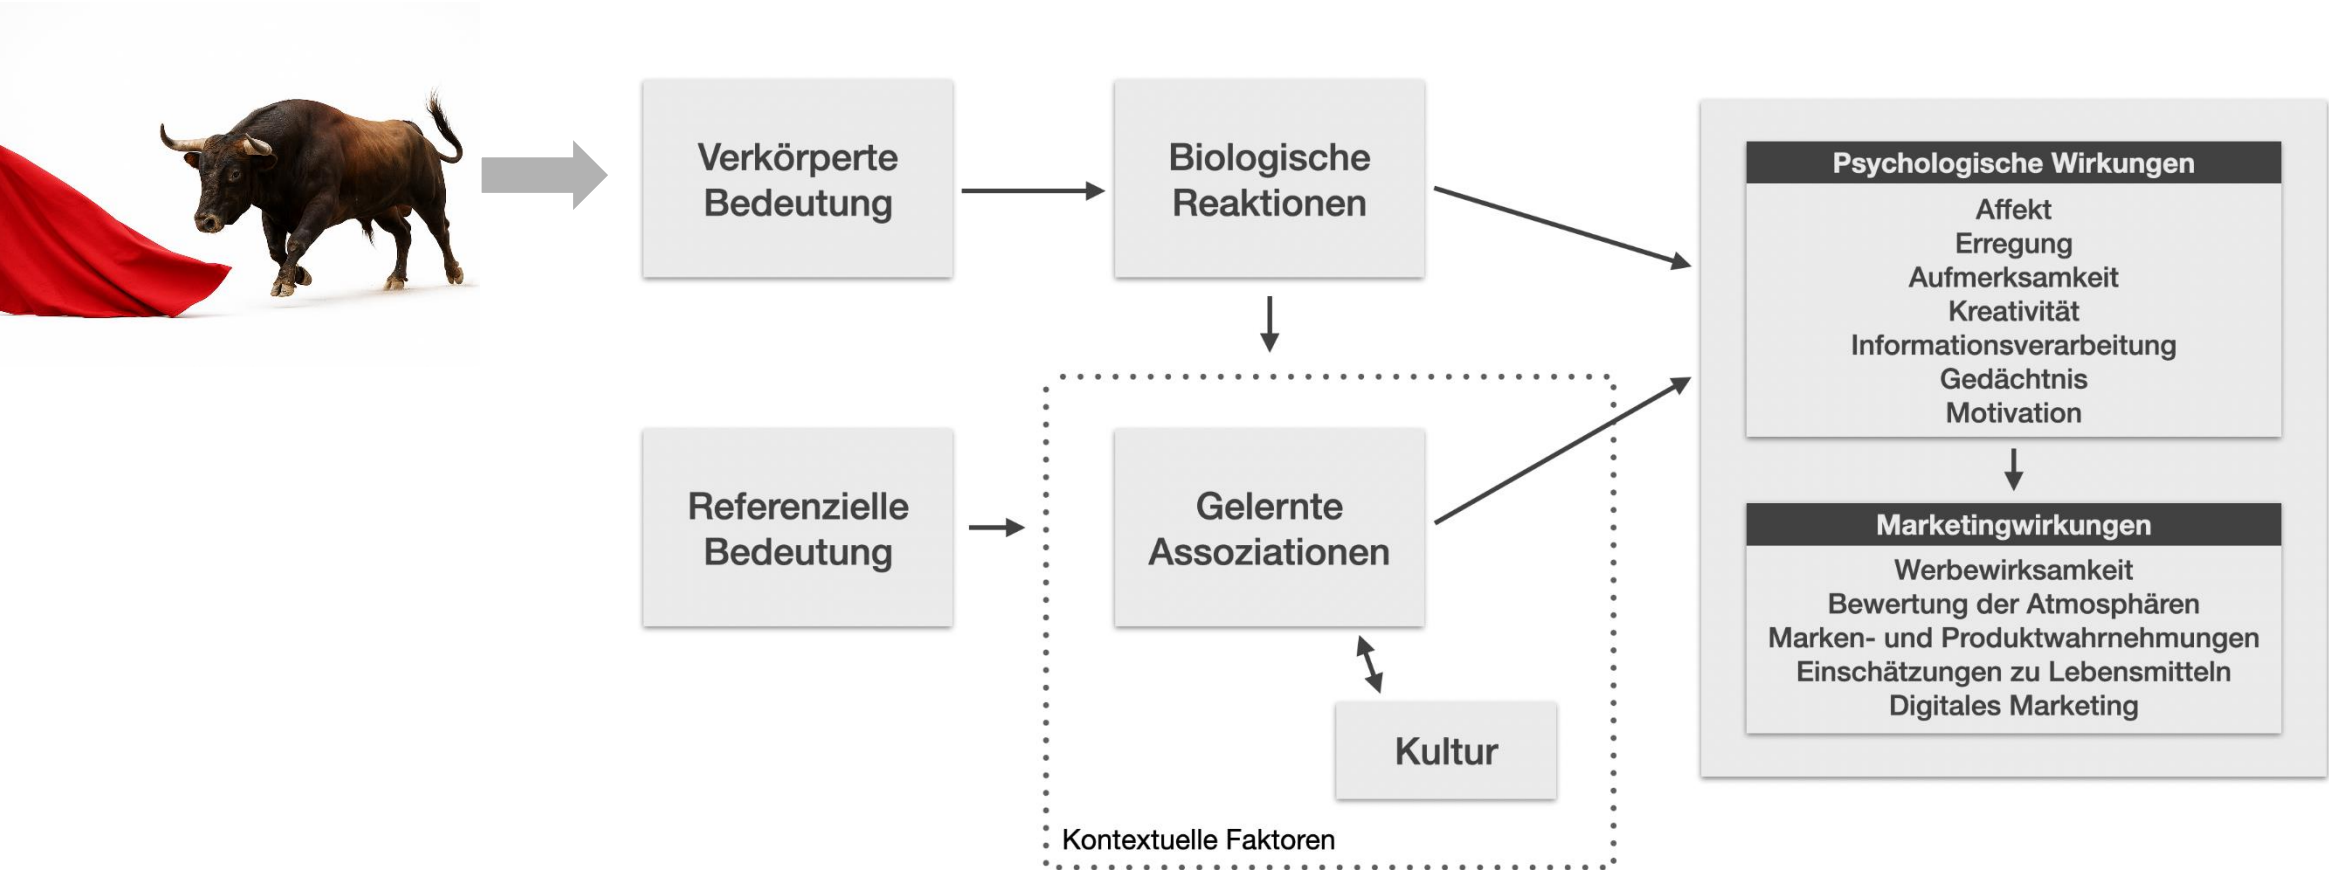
Verkörperte Bedeutung

Biologische Reaktionen

Referenzielle Bedeutung

Gelernte Assoziationen

Kultur

Kontextuelle Faktoren

Psychologische Wirkungen

Affekt
Erregung
Aufmerksamkeit
Kreativität
Informationsverarbeitung
Gedächtnis
Motivation

Marketingwirkungen

Werbewirksamkeit
Bewertung der Atmosphären
Marken- und Produktwahrnehmungen
Einschätzungen zu Lebensmitteln
Digitales Marketing